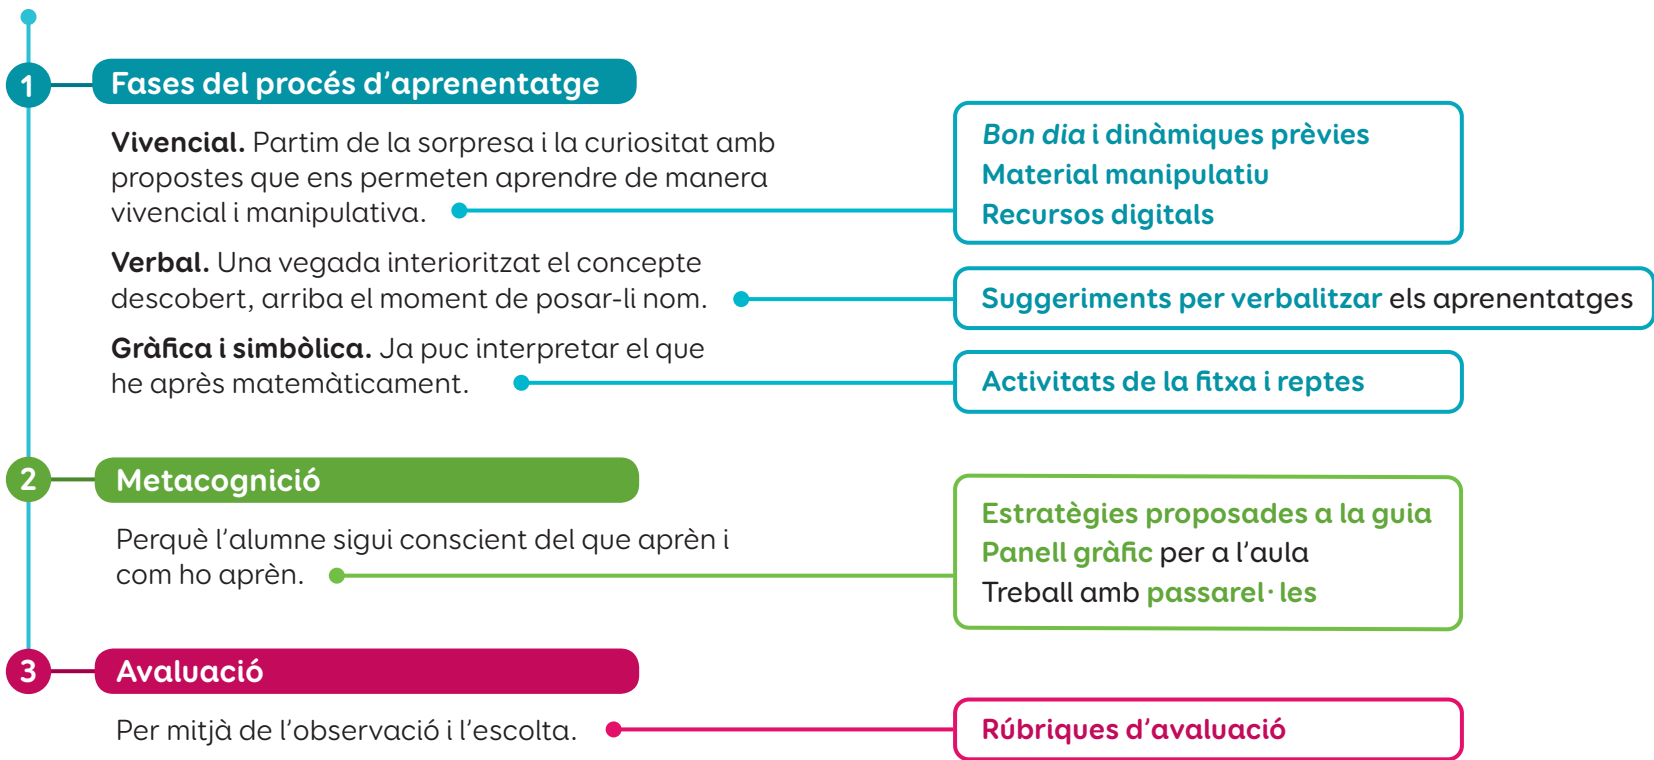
1 Fases del procés d'aprenentatge

**Vivencial.** Partim de la sorpresa i la curiositat amb propostes que ens permeten aprendre de manera vivencial i manipulativa.

*Bon dia* i dinàmiques prèvies
Material manipulatiu
Recursos digitals

**Verbal.** Una vegada interioritzat el concepte descobert, arriba el moment de posar-li nom.

Suggeriments per verbalitzar els aprenentatges

**Gràfica i simbòlica.** Ja puc interpretar el que he après matemàticament.

Activitats de la fitxa i reptes

2 Metacognició

Perquè l'alumne sigui conscient del que aprèn i com ho aprèn.

Estratègies proposades a la guia
Panell gràfic per a l'aula
Treball amb passarel·les

3 Avaluació

Per mitjà de l'observació i l'escolta.

Rúbriques d'avaluació